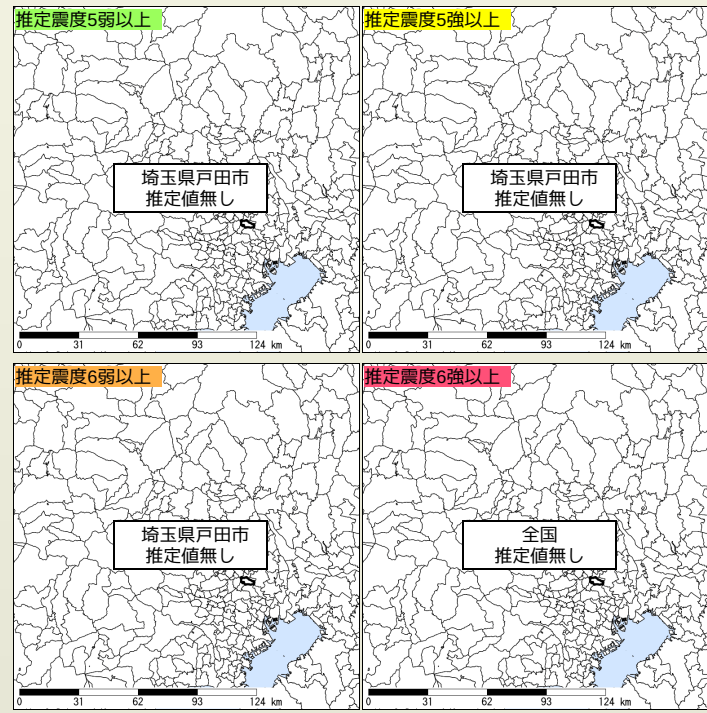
推定震度5弱以上

埼玉県戸田市
推定値無し

0 31 62 93 124 km

推定震度5強以上

埼玉県戸田市
推定値無し

0 31 62 93 124 km

推定震度6弱以上

埼玉県戸田市
推定値無し

0 31 62 93 124 km

推定震度6強以上

全国
推定値無し

0 31 62 93 124 km